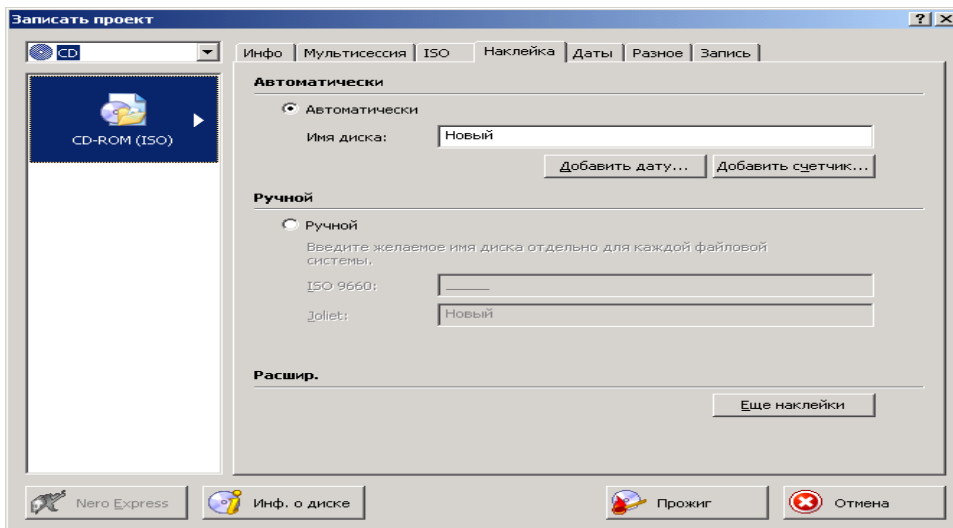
Записать проект
? X
CD
CD-ROM (ISO)
Инфо | Мультисессия | ISO | Наклейка | Даты | Разное | Запись

Автоматически
Автоматически
Имя диска: Новый
Добавить дату... Добавить счетчик...

Ручной
Ручной
Введите желаемое имя диска отдельно для каждой файловой системы.
ISO 9660: ______
Joliet: Новый

Расшир.
Еще наклейки

Nero Express
Инф. о диске
Прожиг
Отмена